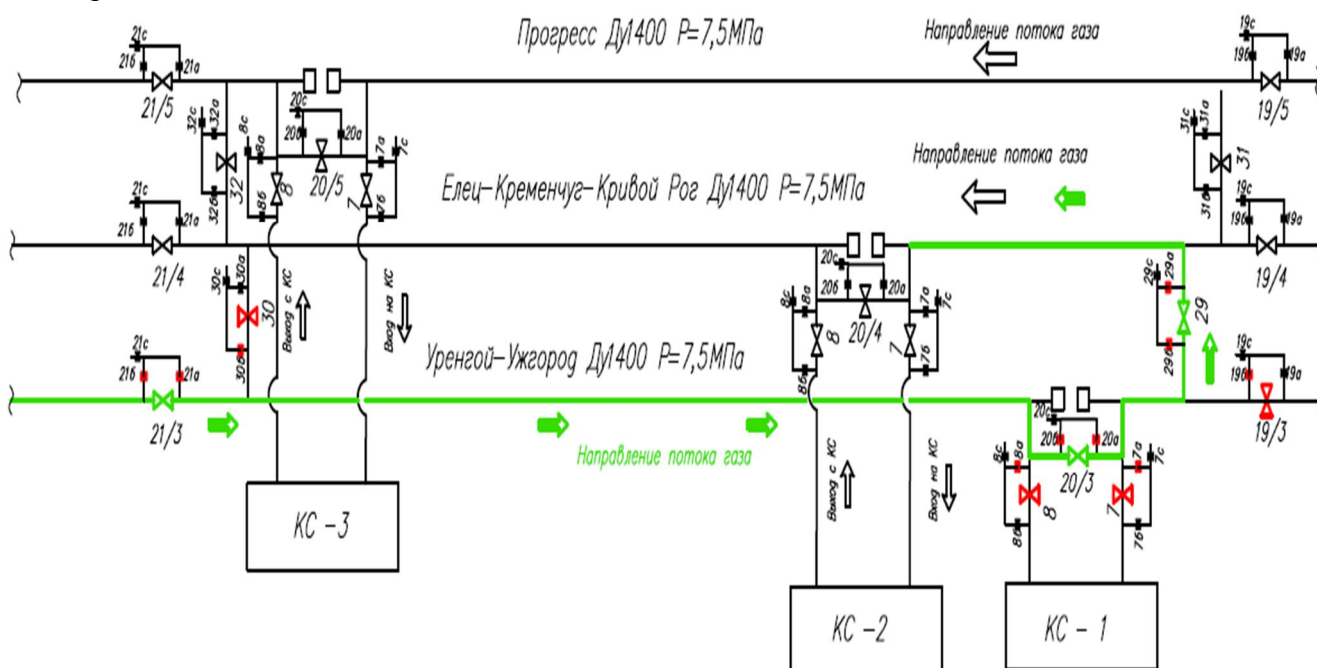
Прогресс Ду1400 Р=7,5МПа

Направление потока газа

21с
21б
21а
21/5

19с
19б
19а
19/5

32с
32а
32
32б

8с
8а
8
8б

20с
20б
20а
20/5

7а
7с
7
7б

Направление потока газа

31с
31а
31
31б

Елец–Кременчуг–Кривой Рог Ду1400 Р=7,5МПа

21с
21б
21а
21/4

19с
19б
19а
19/4

30с
30а
30
30б

Выход с КС
Вход на КС

20с
20б
20а
20/4

8с
8а
8
8б

7а
7с
7
7б

29с
29а
29
29б

Уренгой–Ужгород Ду1400 Р=7,5МПа

21с
21б
21а
21/3

19с
19б
19а
19/3

Направление потока газа

Выход с КС
Вход на КС

20с
20б
20а
20/3

8с
8а
8
8б

7а
7с
7
7б

КС –3

КС –2

КС – 1